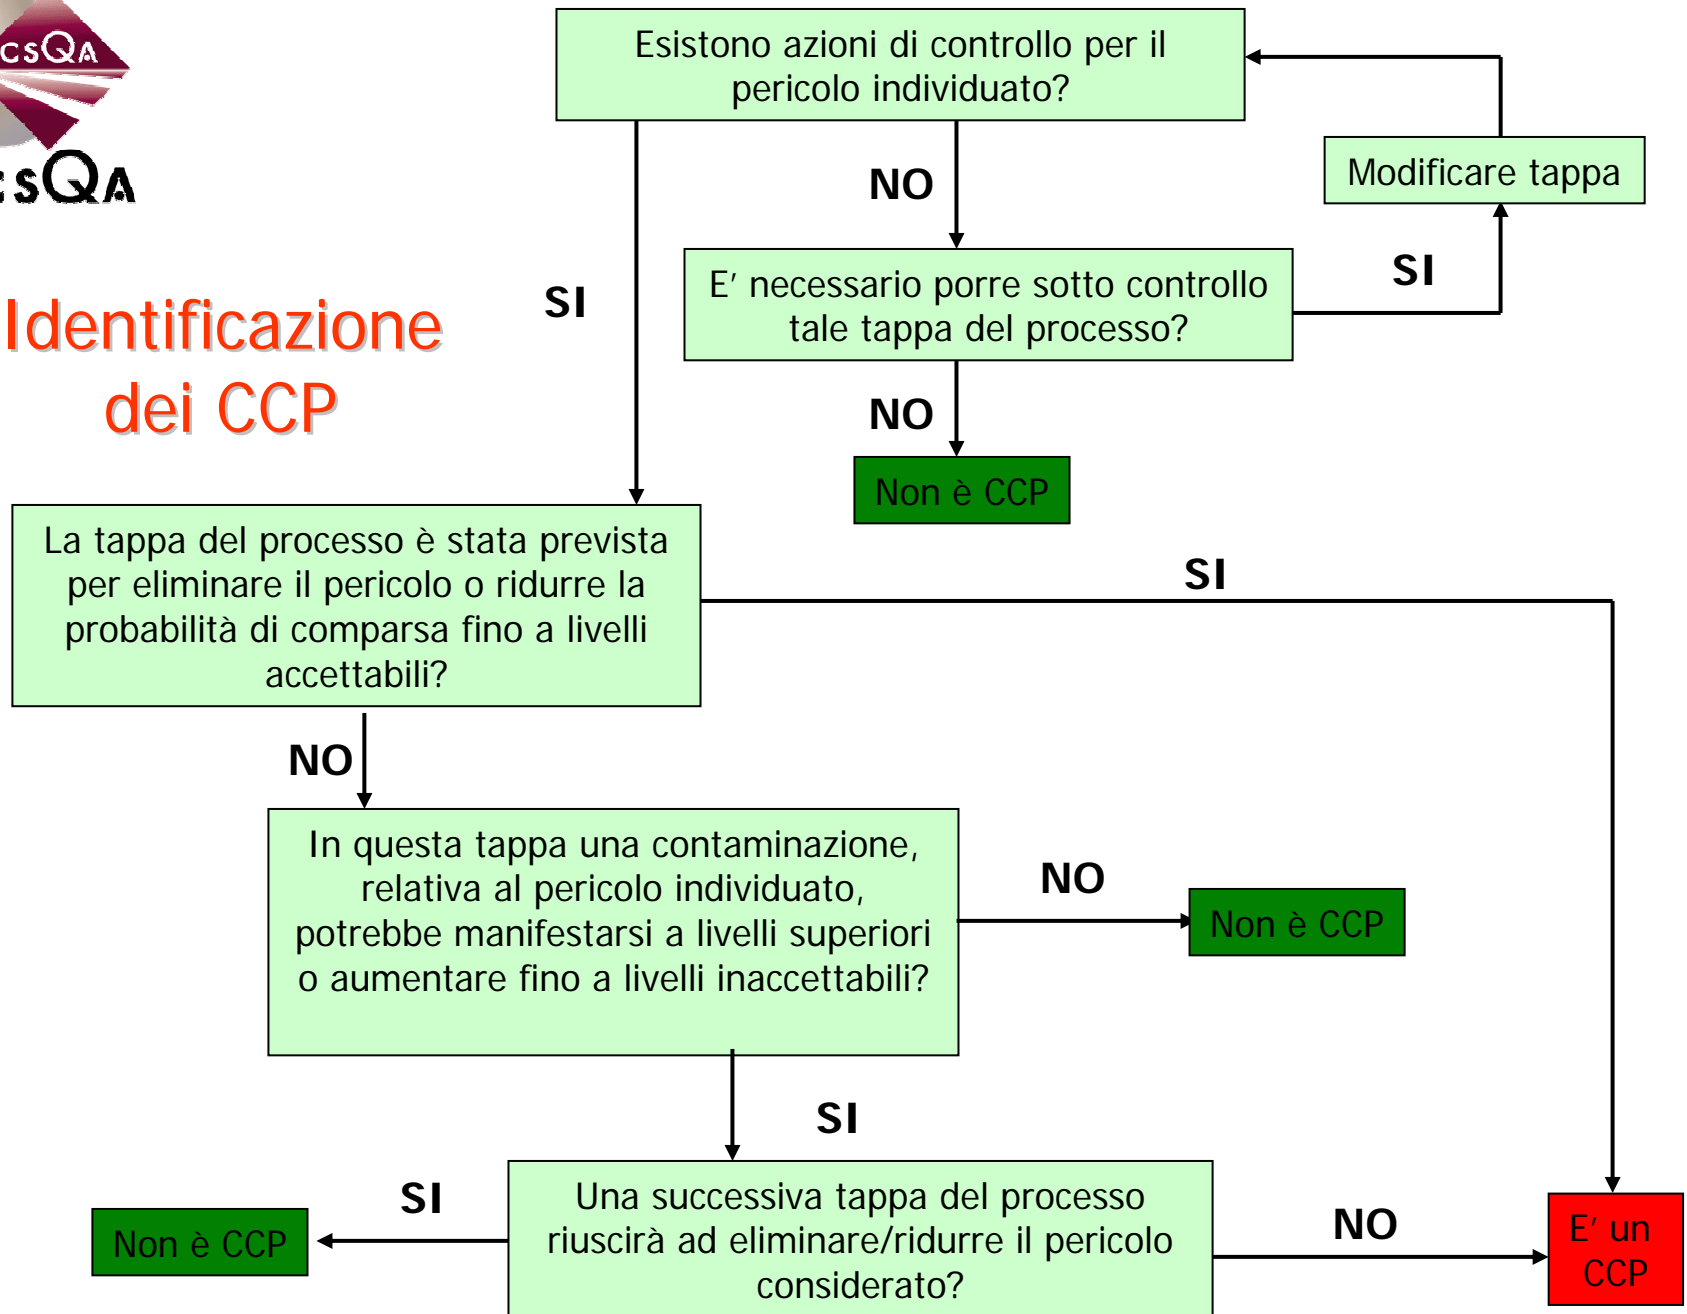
CSQA

CSQA

Identificazione dei CCP

Esistono azioni di controllo per il pericolo individuato?

Modificare tappa

NO

SI

SI

E′ necessario porre sotto controllo tale tappa del processo?

NO

Non è CCP

La tappa del processo è stata prevista per eliminare il pericolo o ridurre la probabilità di comparsa fino a livelli accettabili?

SI

NO

In questa tappa una contaminazione, relativa al pericolo individuato, potrebbe manifestarsi a livelli superiori o aumentare fino a livelli inaccettabili?

NO

Non è CCP

SI

SI

Non è CCP

Una successiva tappa del processo riuscirà ad eliminare/ridurre il pericolo considerato?

NO

E′ un CCP